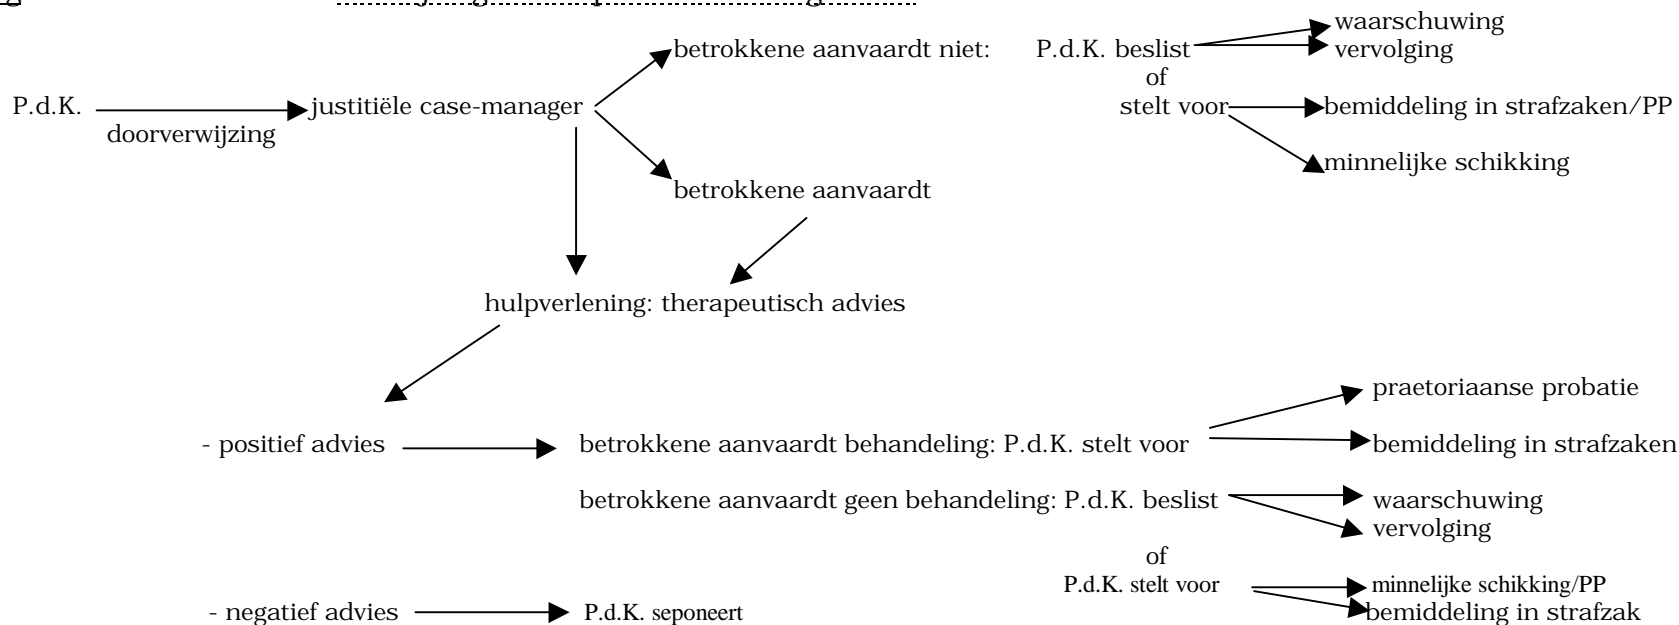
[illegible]

P.d.K. doorverwijzing justitiële case-manager

betrokkene aanvaardt niet: P.d.K. beslist waarschuwing vervolging
of
stelt voor bemiddeling in strafzaken/PP
minnelijke schikking

betrokkene aanvaardt

hulpverlening: therapeutisch advies

- positief advies betrokkene aanvaardt behandeling: P.d.K. stelt voor praetoriaanse probatie
bemiddeling in strafzaken

betrokkene aanvaardt geen behandeling: P.d.K. beslist waarschuwing
vervolging
of
P.d.K. stelt voor minnelijke schikking/PP
bemiddeling in strafzak

- negatief advies P.d.K. seponeert